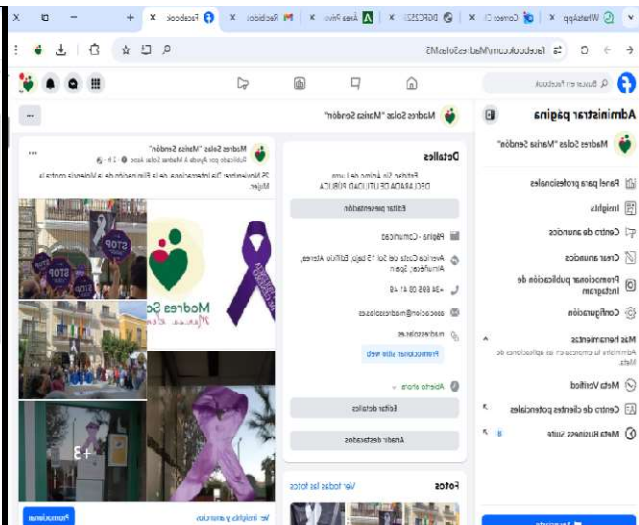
WhatsApp × Correo × DGRCSSI × Área Privada × Facebook × Facebook × +

facebook.com/MadresSolasM5

Buscar en Facebook

Administrar página

Madres Solas "Marisa Sendón"

Panel para profesionales
Insights
Centro de anuncios
Crear anuncios
Promocionar publicación de Instagram
Configuración

Más herramientas
Administra tu empresa en las aplicaciones de Meta.

Meta Verified
Centro de clientes potenciales
Meta Business Suite

Madres Solas "Marisa Sendón"

Detalles
Estatus Sin Ánimo de Lucro DECLARADA DE UTILIDAD PÚBLICA
Editar presentación
Página · Comunidad
Avenida Costa del Sol 15 bajo, Edificio Alteros, Almuñécar, Spain
+34 695 08 41 48
asociacion@madressolas.es
madressolas.es
Promocionar sitio web
Abierto ahora
Editar detalles
Añadir destacados

Fotos
Ver todas las fotos

Madres Solas "Marisa Sendón"
Publicado por Ana A. Madres Solas Asoc · 3 h
25 Noviembre "Día Internacional de la Eliminación de la Violencia contra la Mujer".

STOP
STOP
Madres Solas
Marisa Sendón
+3

Ver insights y anuncios
Promocionar